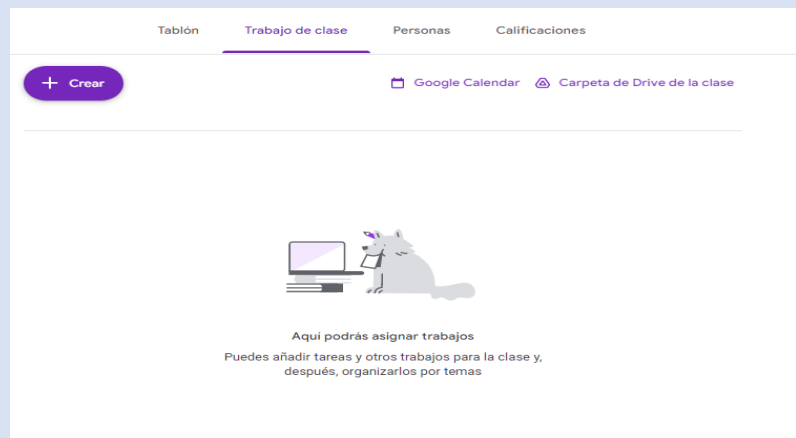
Tablón
Trabajo de clase
Personas
Calificaciones

+ Crear

Google Calendar
Carpeta de Drive de la clase

Aquí podrás asignar trabajos

Puedes añadir tareas y otros trabajos para la clase y, después, organizarlos por temas